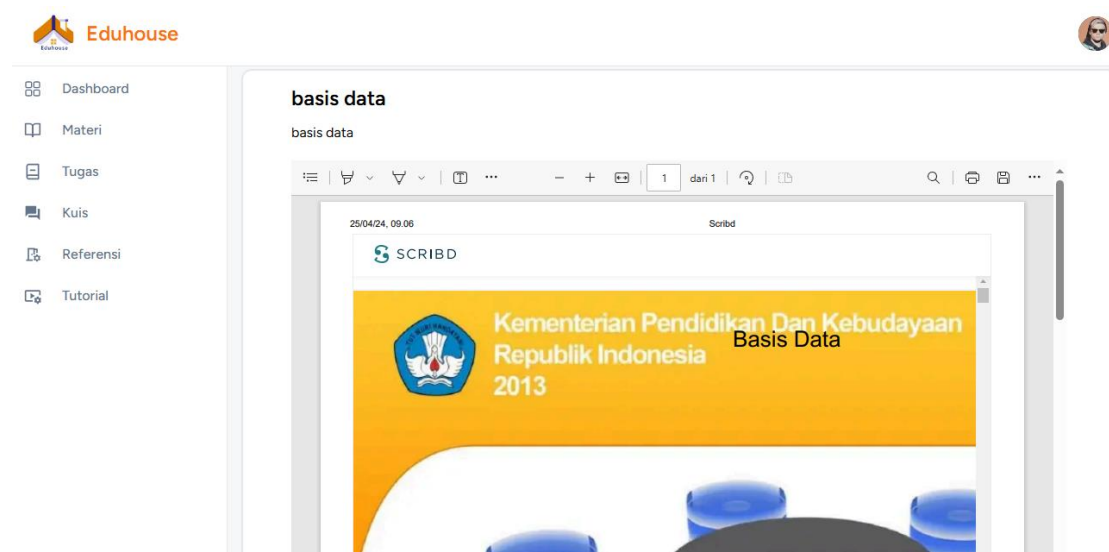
Eduhouse
Eduhouse

Dashboard
Materi
Tugas
Kuis
Referensi
Tutorial

basis data

basis data

1 dari 1

25/04/24, 09.06
Scribd

SCRIBD

Kementerian Pendidikan Dan Kebudayaan
Republik Indonesia
2013

Basis Data